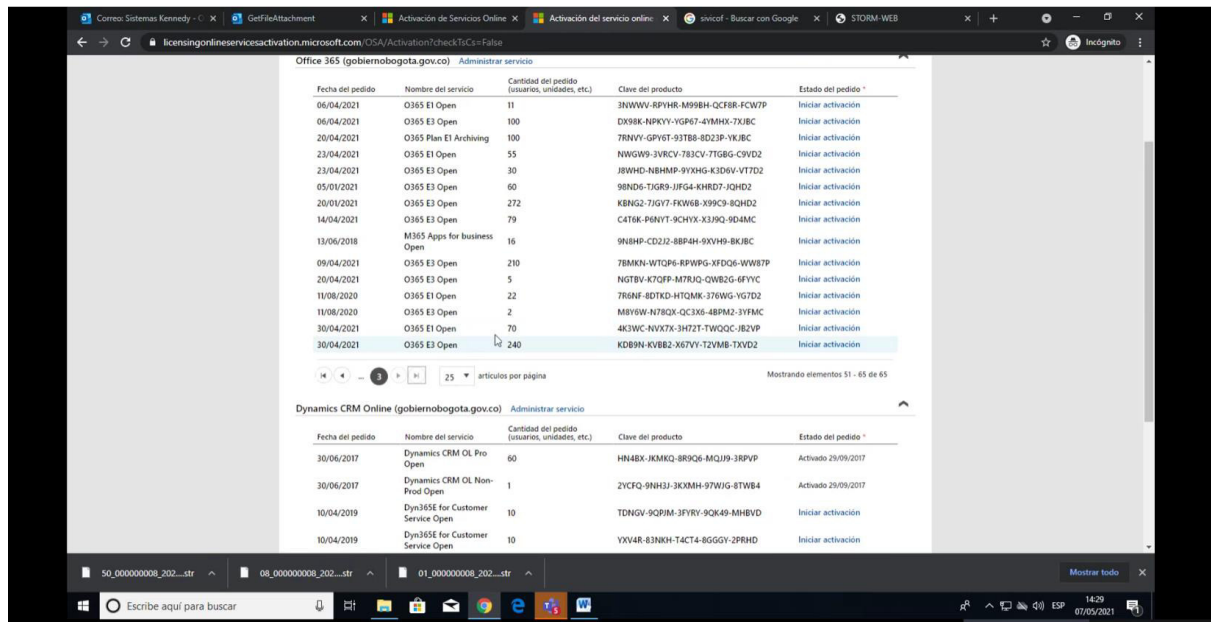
Correo: Sistemas Kennedy - C × | GetFileAttachment × | Activación de Servicios Online × | Activación del servicio online × | sivicof - Buscar con Google × | STORM-WEB × | +

licensingonlineservicesactivation.microsoft.com/OSA/Activation?checkTsCs=False

Incógnito

Office 365 (gobiernobogota.gov.co) Administrar servicio

| Fecha del pedido | Nombre del servicio | Cantidad del pedido (usuarios, unidades, etc.) | Clave del producto | Estado del pedido * |
|---|---|---|---|---|
| 06/04/2021 | O365 E1 Open | 11 | 3NWWV-RPYHR-M99BH-QCF8R-FCW7P | Iniciar activación |
| 06/04/2021 | O365 E3 Open | 100 | DX98K-NPKYY-YGP67-4YMHX-7XJBC | Iniciar activación |
| 20/04/2021 | O365 Plan E1 Archiving | 100 | 7RNVY-GPY6T-93TB8-8D23P-YKJBC | Iniciar activación |
| 23/04/2021 | O365 E1 Open | 55 | NWGW9-3VRCV-783CV-7TGBG-C9VD2 | Iniciar activación |
| 23/04/2021 | O365 E3 Open | 30 | J8WHD-N8HMP-9YXHG-K3D6V-VT7D2 | Iniciar activación |
| 05/01/2021 | O365 E3 Open | 60 | 98ND6-TJGR9-JJFG4-KHRD7-JQHD2 | Iniciar activación |
| 20/01/2021 | O365 E3 Open | 272 | KBNG2-7JGY7-FKW6B-X99C9-8QHD2 | Iniciar activación |
| 14/04/2021 | O365 E3 Open | 79 | C4T6K-P6NYT-9CHYX-X3J9Q-9D4MC | Iniciar activación |
| 13/06/2018 | M365 Apps for business Open | 16 | 9N8HP-CD2J2-8BP4H-9XVH9-BKJBC | Iniciar activación |
| 09/04/2021 | O365 E3 Open | 210 | 7BMKN-WTQP6-RPWPG-XFDQ6-WW87P | Iniciar activación |
| 20/04/2021 | O365 E3 Open | 5 | NGTBV-K7QFP-M7RJQ-QWB2G-6FYYC | Iniciar activación |
| 11/08/2020 | O365 E1 Open | 22 | 7R6NF-8DTKD-HTQMK-376WG-YG7D2 | Iniciar activación |
| 11/08/2020 | O365 E3 Open | 2 | M8Y6W-N78QX-QC3X6-4BPM2-3YFMC | Iniciar activación |
| 30/04/2021 | O365 E1 Open | 70 | 4K3WC-NVX7X-3H72T-TWQQC-JB2VP | Iniciar activación |
| 30/04/2021 | O365 E3 Open | 240 | KDB9N-KVBB2-X67VY-T2VMB-TXVD2 | Iniciar activación |

3 25 artículos por página Mostrando elementos 51 - 65 de 65

Dynamics CRM Online (gobiernobogota.gov.co) Administrar servicio

| Fecha del pedido | Nombre del servicio | Cantidad del pedido (usuarios, unidades, etc.) | Clave del producto | Estado del pedido * |
|---|---|---|---|---|
| 30/06/2017 | Dynamics CRM OL Pro Open | 60 | HN4BX-JKMKQ-8R9Q6-MQJJ9-3RPVP | Activado 29/09/2017 |
| 30/06/2017 | Dynamics CRM OL Non-Prod Open | 1 | 2YCFQ-9NH3J-3KXMH-97WJG-8TWB4 | Activado 29/09/2017 |
| 10/04/2019 | Dyn365E for Customer Service Open | 10 | TDNGV-9QPJM-3FYRY-9QK49-MHBVD | Iniciar activación |
| 10/04/2019 | Dyn365E for Customer Service Open | 10 | YXV4R-83NKH-T4CT4-8GGGY-2PRHD | Iniciar activación |

50_000000008_202....str | 08_000000008_202....str | 01_000000008_202....str | Mostrar todo

Escribe aquí para buscar

ESP 14:29 07/05/2021